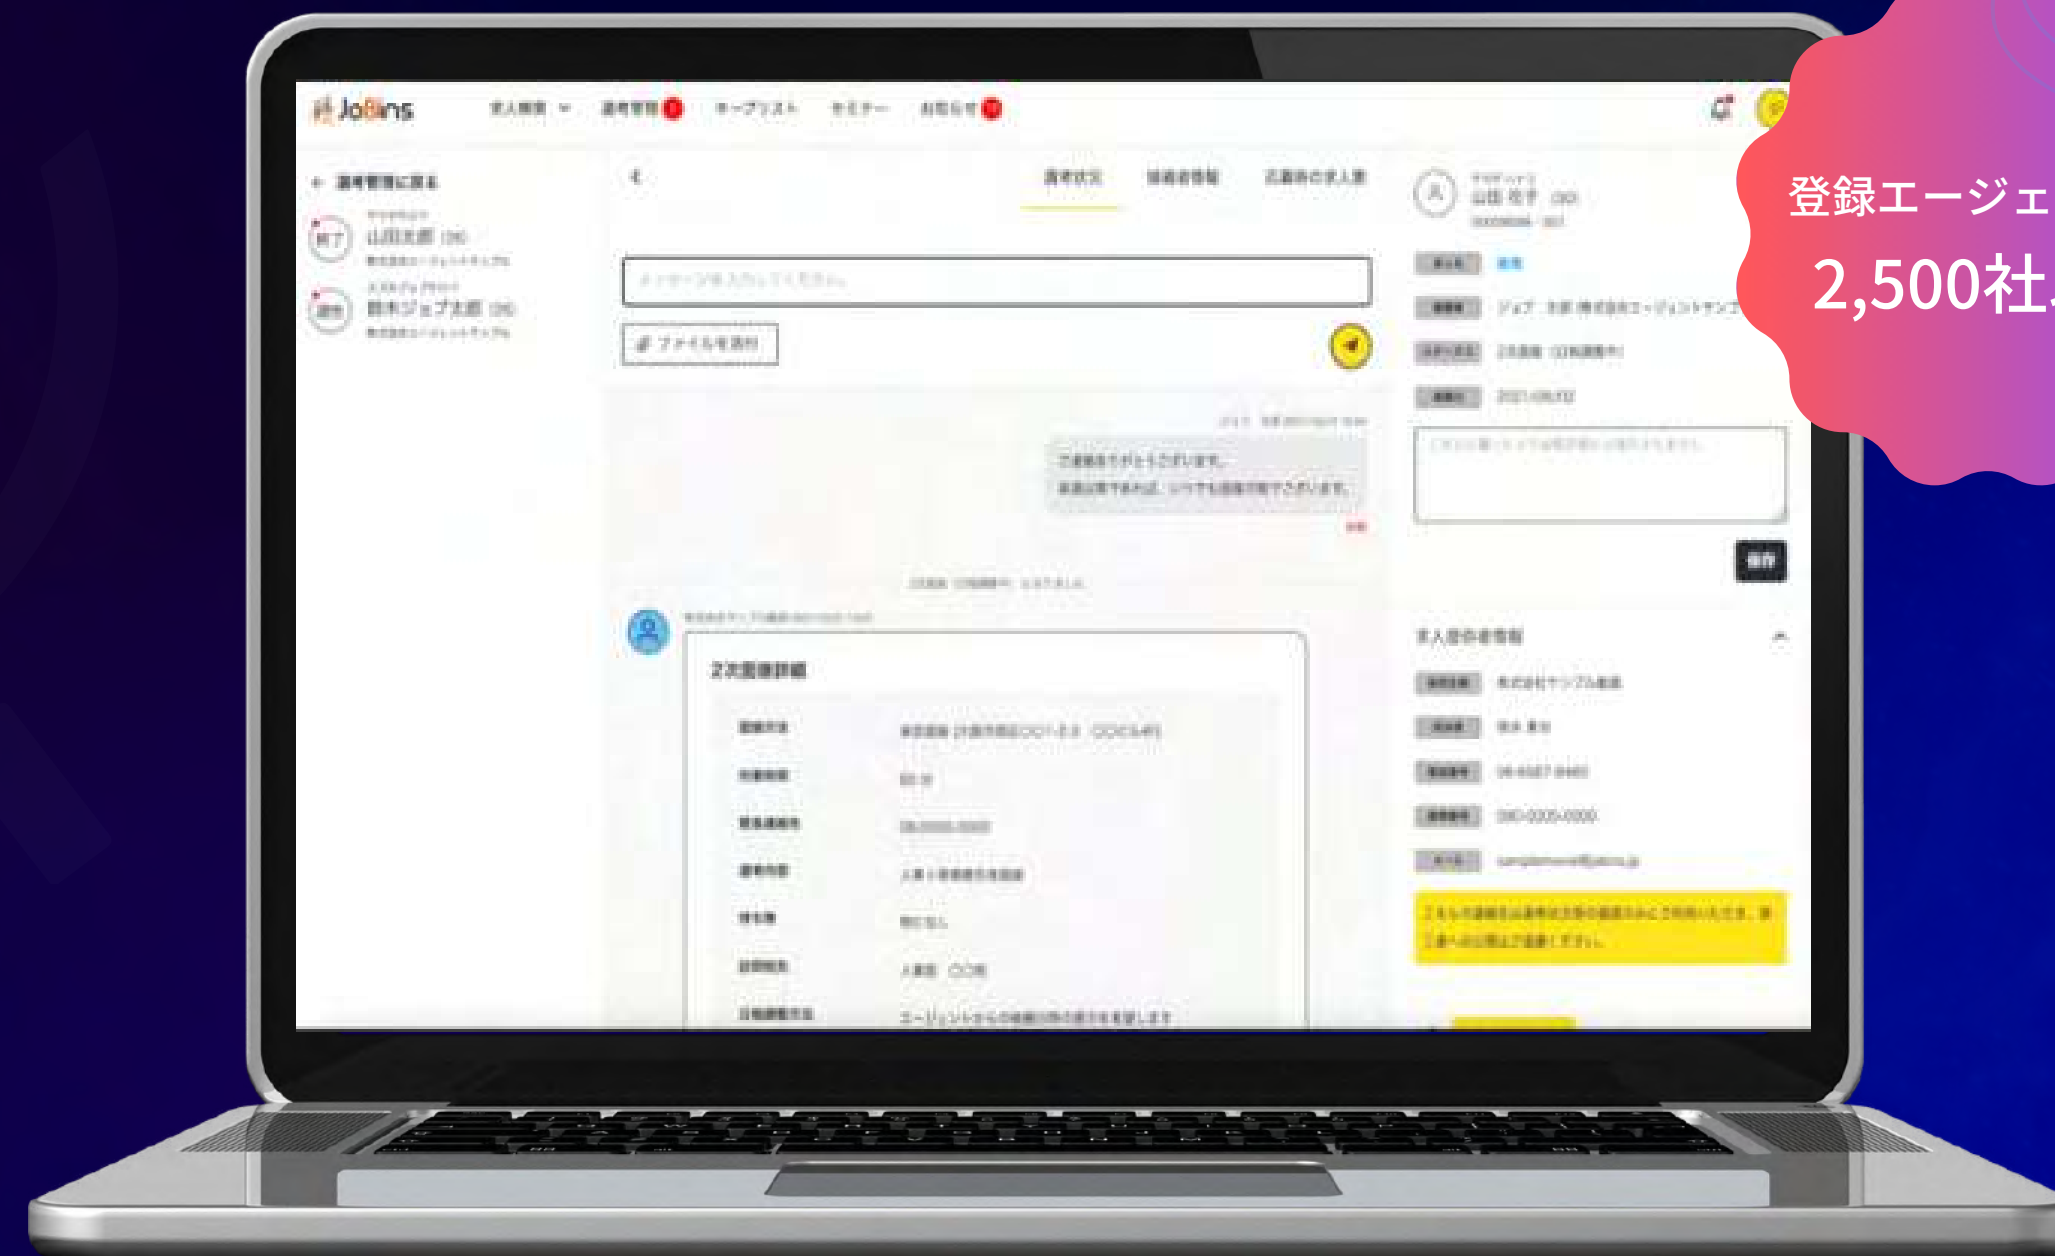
JoBins

求人検索 選考管理 キープリスト セミナー お知らせ

← 選考管理に戻る

山田太郎 (36)

鈴木ジョブ太郎 (36)

メッセージ 候補者情報

メッセージを入力してください。

ファイルを添付

2次面接詳細

登録エージェ

2,500社